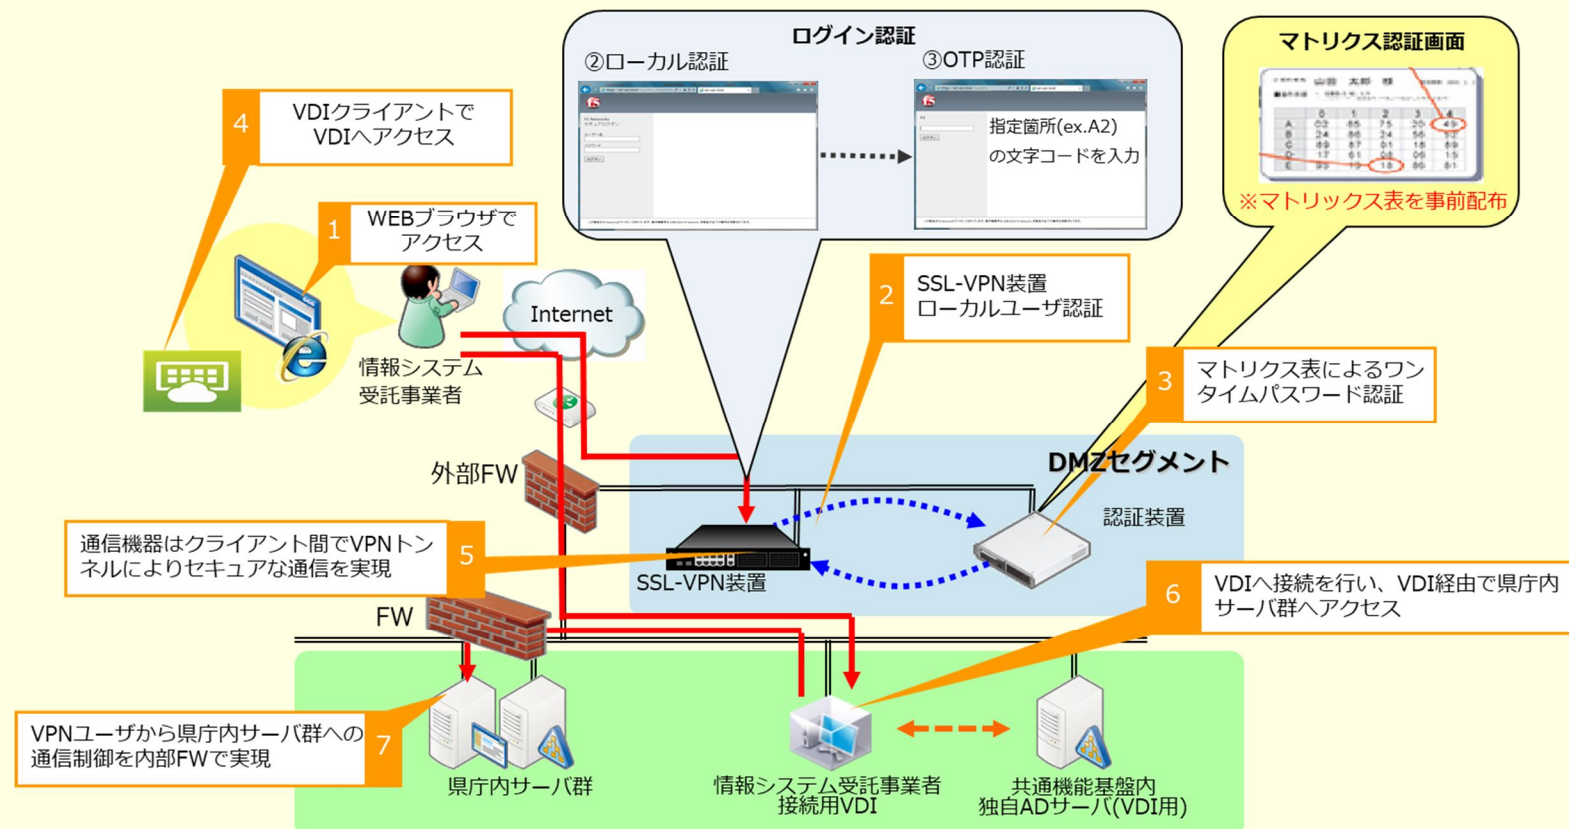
ログイン認証

②ローカル認証

③OTP認証

指定箇所(ex.A2)
の文字コードを入力

マトリクス認証画面

※マトリックス表を事前配布

4 VDIクライアントで VDIへアクセス

1 WEBブラウザで アクセス

Internet

情報システム 受託事業者

2 SSL-VPN装置 ローカルユーザ認証

3 マトリクス表によるワンタイムパスワード認証

DMZセグメント

外部FW

認証装置

5 通信機器はクライアント間でVPNトンネルによりセキュアな通信を実現

SSL-VPN装置

FW

6 VDIへ接続を行い、VDI経由で県庁内サーバ群へアクセス

7 VPNユーザから県庁内サーバ群への通信制御を内部FWで実現

県庁内サーバ群

情報システム受託事業者 接続用VDI

共通機能基盤内 独自ADサーバ(VDI用)